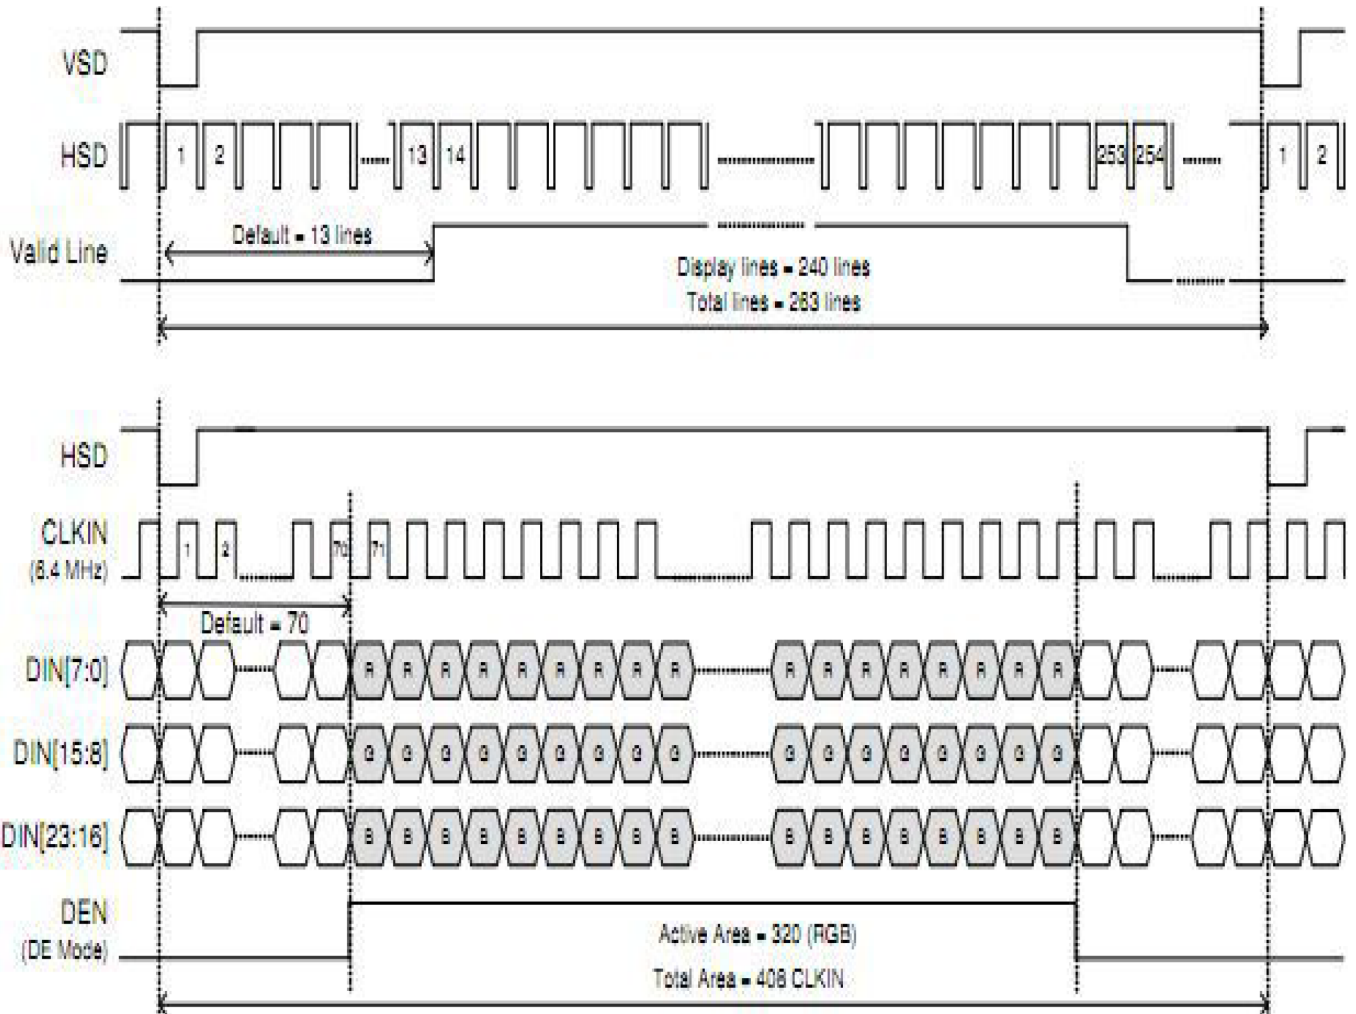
VSD

HSD

1 2 13 14 253 254 1 2

Valid Line

Default = 13 lines

Display lines = 240 lines

Total lines = 263 lines

HSD

CLKIN (6.4 MHz)

1 2 70 71

Default = 70

DIN[7:0]

R R R R R R R R R R R R R R R R R R

DIN[15:8]

G G G G G G G G G G G G G G G G G G

DIN[23:16]

B B B B B B B B B B B B B B B B B B

DEN (DE Mode)

Active Area = 320 (RGB)

Total Area = 408 CLKIN